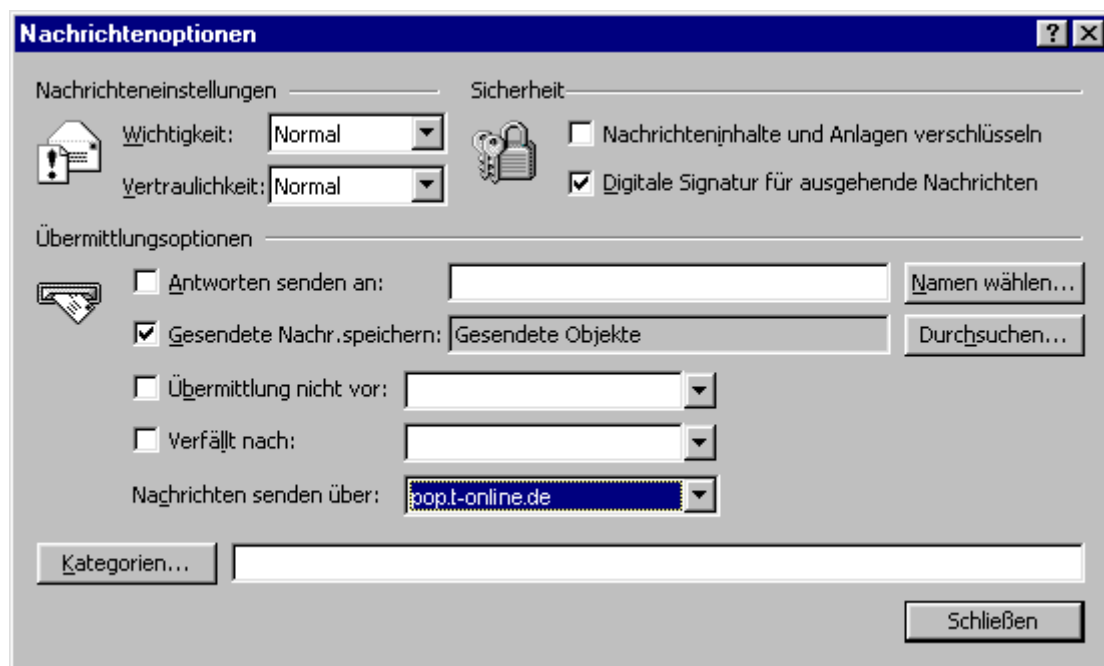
Nachrichtenoptionen

?

Nachrichteneinstellungen

Wichtigkeit: Normal

Vertraulichkeit: Normal

Sicherheit

☐ Nachrichteninhalte und Anlagen verschlüsseln

☑ Digitale Signatur für ausgehende Nachrichten

Übermittlungsoptionen

☐ Antworten senden an:

Namen wählen...

☑ Gesendete Nachr.speichern: Gesendete Objekte

Durchsuchen...

☐ Übermittlung nicht vor:

☐ Verfällt nach:

Nachrichten senden über: pop.t-online.de

Kategorien...

Schließen